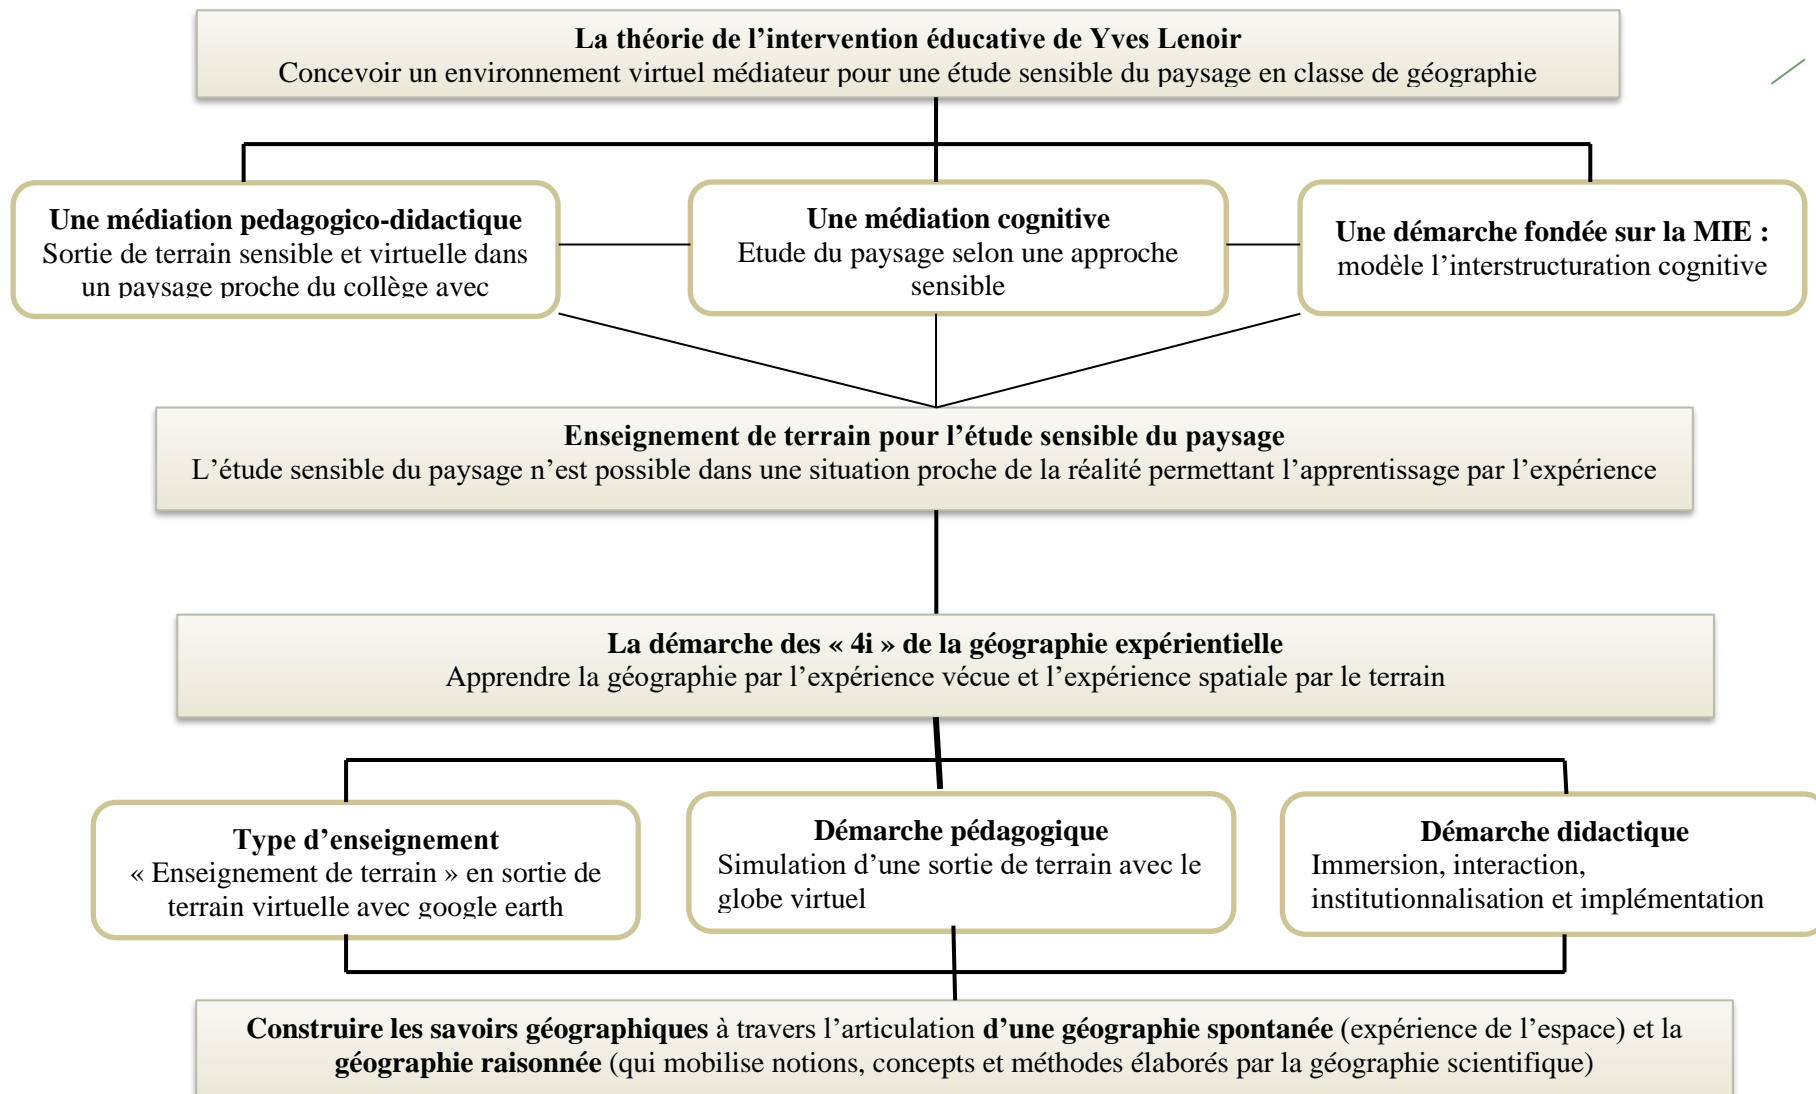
**La théorie de l'intervention éducative de Yves Lenoir**
Concevoir un environnement virtuel médiateur pour une étude sensible du paysage en classe de géographie

**Une médiation pedagogico-didactique**
Sortie de terrain sensible et virtuelle dans un paysage proche du collège avec

**Une médiation cognitive**
Etude du paysage selon une approche sensible

**Une démarche fondée sur la MIE :**
modèle l'interstructuration cognitive

**Enseignement de terrain pour l'étude sensible du paysage**
L'étude sensible du paysage n'est possible dans une situation proche de la réalité permettant l'apprentissage par l'expérience

**La démarche des « 4i » de la géographie expérientielle**
Apprendre la géographie par l'expérience vécue et l'expérience spatiale par le terrain

**Type d'enseignement**
« Enseignement de terrain » en sortie de terrain virtuelle avec google earth

**Démarche pédagogique**
Simulation d'une sortie de terrain avec le globe virtuel

**Démarche didactique**
Immersion, interaction, institutionnalisation et implémentation

**Construire les savoirs géographiques** à travers l'articulation **d'une géographie spontanée** (expérience de l'espace) et la **géographie raisonnée** (qui mobilise notions, concepts et méthodes élaborés par la géographie scientifique)